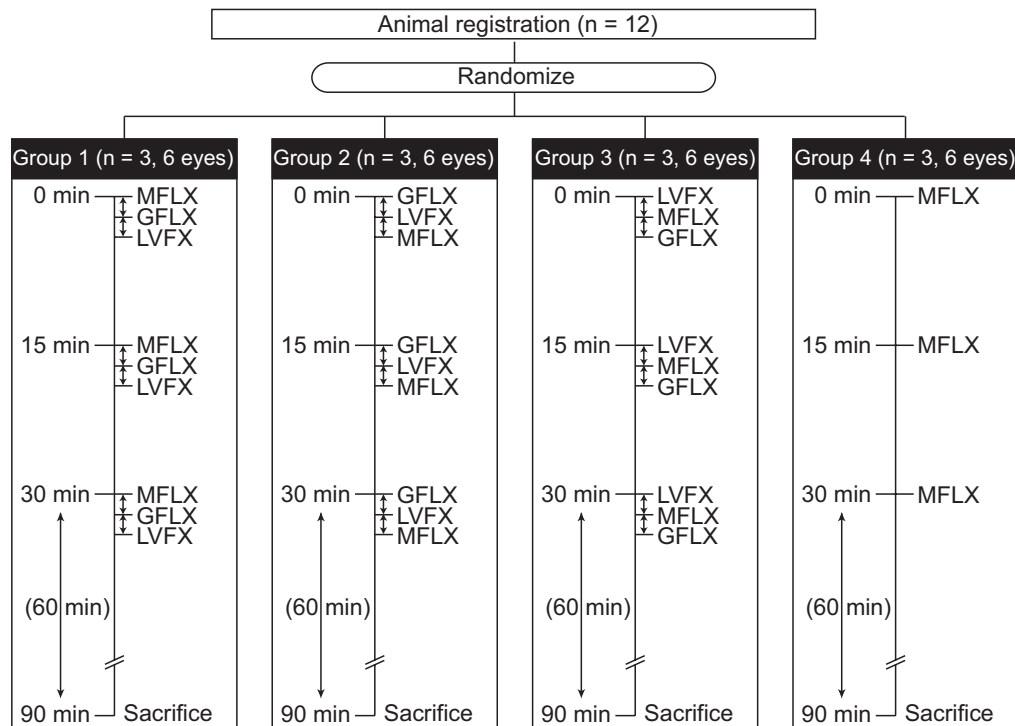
Animal registration (n = 12)

Randomize

Group 1 (n = 3, 6 eyes)
0 min MFLX GFLX LVFX
15 min MFLX GFLX LVFX
30 min MFLX GFLX LVFX
(60 min)
90 min Sacrifice

Group 2 (n = 3, 6 eyes)
0 min GFLX LVFX MFLX
15 min GFLX LVFX MFLX
30 min GFLX LVFX MFLX
(60 min)
90 min Sacrifice

Group 3 (n = 3, 6 eyes)
0 min LVFX MFLX GFLX
15 min LVFX MFLX GFLX
30 min LVFX MFLX GFLX
(60 min)
90 min Sacrifice

Group 4 (n = 3, 6 eyes)
0 min MFLX
15 min MFLX
30 min MFLX
(60 min)
90 min Sacrifice